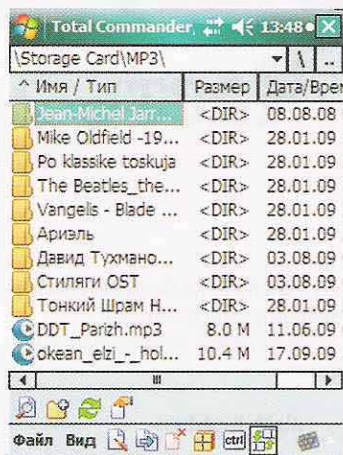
Total Commander, 13:48

\Storage Card\MP3\

| ^ Имя / Тип | Размер | Дата/Врем |
|---|---|---|
| Jean-Michel Jarr... | <DIR> | 08.08.08 |
| Mike Oldfield -19... | <DIR> | 28.01.09 |
| Po klassike toskuja | <DIR> | 28.01.09 |
| The Beatles_the... | <DIR> | 28.01.09 |
| Vangelis - Blade ... | <DIR> | 28.01.09 |
| Ариэль | <DIR> | 28.01.09 |
| Давид Тухмано... | <DIR> | 03.08.09 |
| Стиляги OST | <DIR> | 03.08.09 |
| Тонкий Шрам Н... | <DIR> | 28.01.09 |
| DDT_Parizh.mp3 | 8.0 M | 11.06.09 |
| okean_elzi_-_hol... | 10.4 M | 17.09.09 |

Файл Вид ctrl